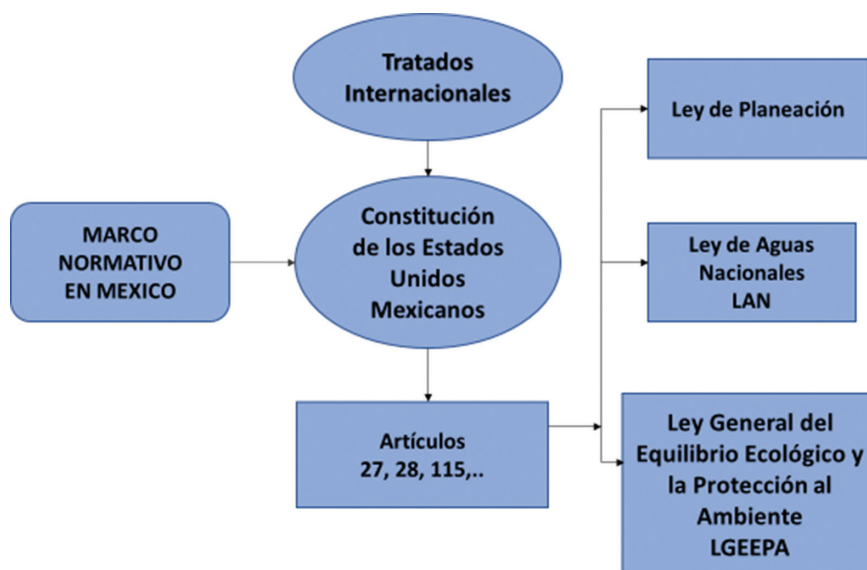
Tratados Internacionales

MARCO NORMATIVO EN MEXICO

Constitución de los Estados Unidos Mexicanos

Artículos 27, 28, 115,..

Ley de Planeación

Ley de Aguas Nacionales LAN

Ley General del Equilibrio Ecológico y la Protección al Ambiente LGEEPA